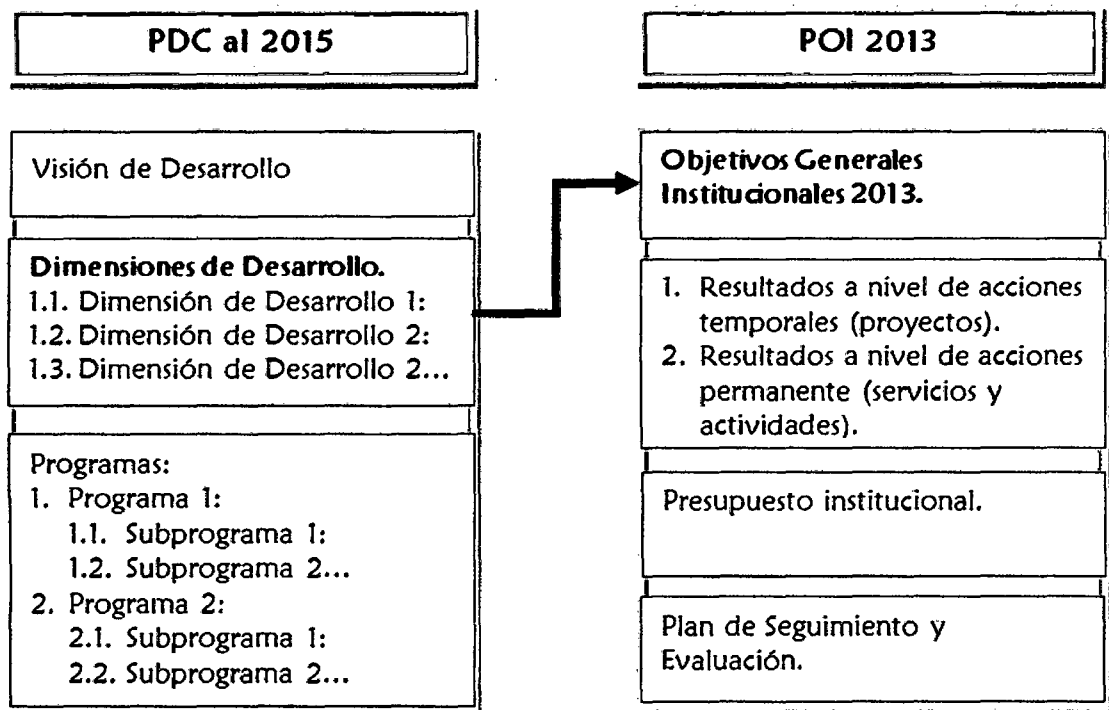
PDC al 2015

Visión de Desarrollo

Dimensiones de Desarrollo.
1.1. Dimensión de Desarrollo 1:
1.2. Dimensión de Desarrollo 2:
1.3. Dimensión de Desarrollo 2...

Programas:
1. Programa 1:
1.1. Subprograma 1:
1.2. Subprograma 2...
2. Programa 2:
2.1. Subprograma 1:
2.2. Subprograma 2...

POI 2013

Objetivos Generales Institucionales 2013.

1. Resultados a nivel de acciones temporales (proyectos).
2. Resultados a nivel de acciones permanente (servicios y actividades).

Presupuesto institucional.

Plan de Seguimiento y Evaluación.